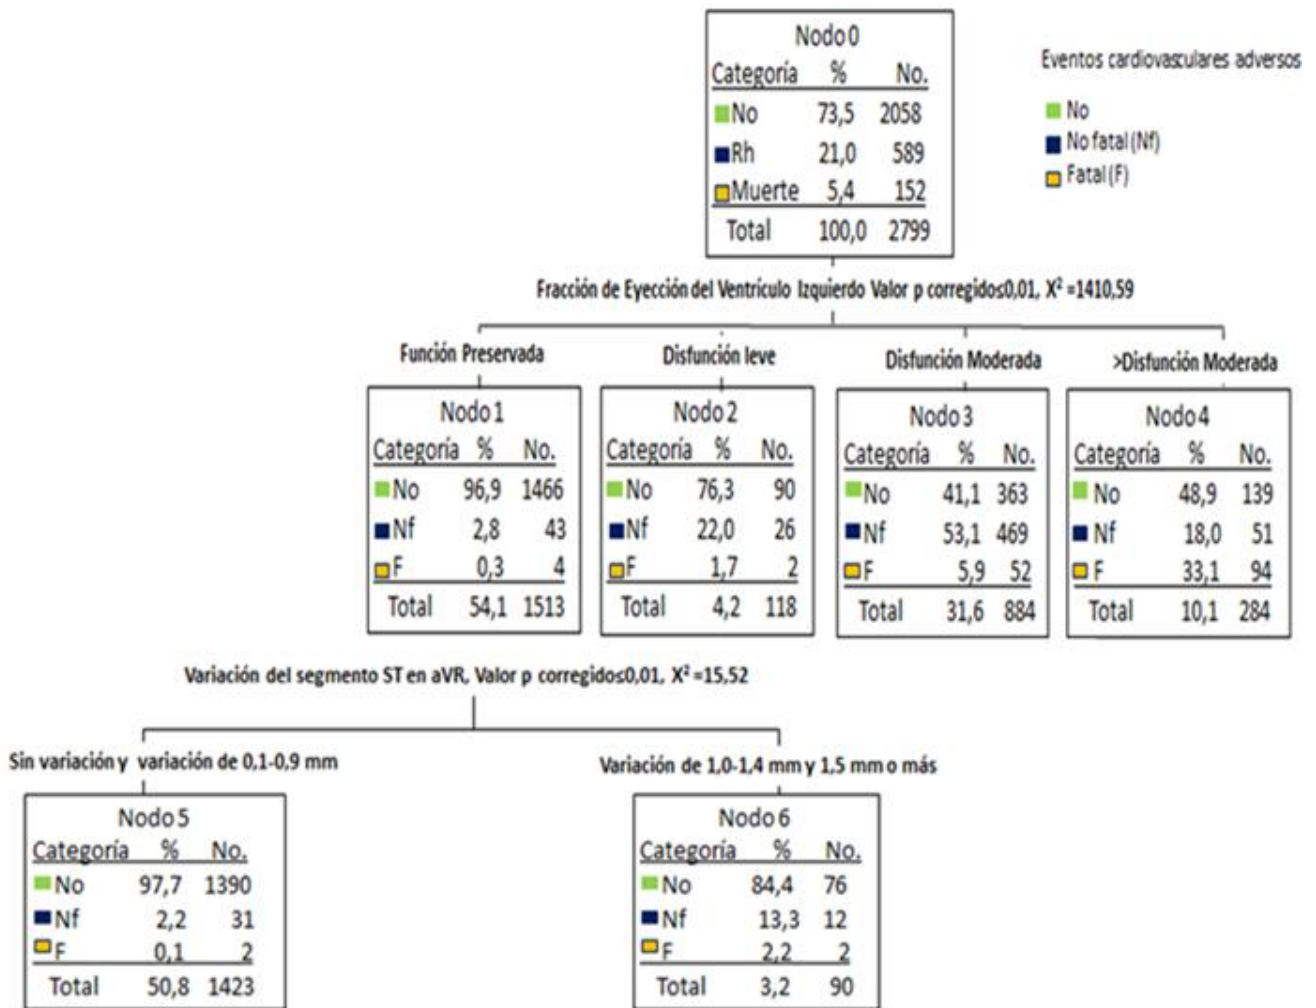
Nodo 0

| Categoría | % | No. |
|---|---|---|
| No | 73,5 | 2058 |
| Rh | 21,0 | 589 |
| Muerte | 5,4 | 152 |
| Total | 100,0 | 2799 |

Eventos cardiovasculares adversos
No
No fatal (Nf)
Fatal (F)

Fracción de Eyección del Ventrículo Izquierdo Valor p corregidos≤0,01, $X^2$ =1410,59

Función Preservada

Nodo 1

| Categoría | % | No. |
|---|---|---|
| No | 96,9 | 1466 |
| Nf | 2,8 | 43 |
| F | 0,3 | 4 |
| Total | 54,1 | 1513 |

Disfunción leve

Nodo 2

| Categoría | % | No. |
|---|---|---|
| No | 76,3 | 90 |
| Nf | 22,0 | 26 |
| F | 1,7 | 2 |
| Total | 4,2 | 118 |

Disfunción Moderada

Nodo 3

| Categoría | % | No. |
|---|---|---|
| No | 41,1 | 363 |
| Nf | 53,1 | 469 |
| F | 5,9 | 52 |
| Total | 31,6 | 884 |

>Disfunción Moderada

Nodo 4

| Categoría | % | No. |
|---|---|---|
| No | 48,9 | 139 |
| Nf | 18,0 | 51 |
| F | 33,1 | 94 |
| Total | 10,1 | 284 |

Variación del segmento ST en aVR, Valor p corregidos≤0,01, $X^2$ =15,52

Sin variación y variación de 0,1-0,9 mm

Nodo 5

| Categoría | % | No. |
|---|---|---|
| No | 97,7 | 1390 |
| Nf | 2,2 | 31 |
| F | 0,1 | 2 |
| Total | 50,8 | 1423 |

Variación de 1,0-1,4 mm y 1,5 mm o más

Nodo 6

| Categoría | % | No. |
|---|---|---|
| No | 84,4 | 76 |
| Nf | 13,3 | 12 |
| F | 2,2 | 2 |
| Total | 3,2 | 90 |